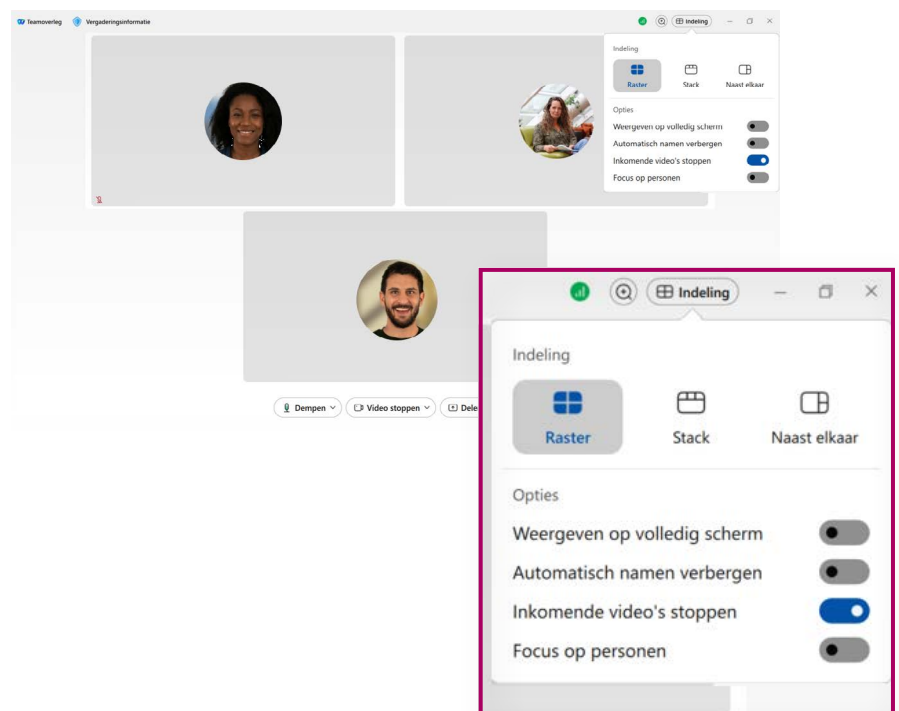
Teamoverleg Vergaderingsinformatie

Indeling

Indeling

Raster Stack Naast elkaar

Opties

Weergeven op volledig scherm

Automatisch namen verbergen

Inkomende video's stoppen

Focus op personen

Dempen Video stoppen Dele

Indeling

Indeling

Raster Stack Naast elkaar

Opties

Weergeven op volledig scherm

Automatisch namen verbergen

Inkomende video's stoppen

Focus op personen